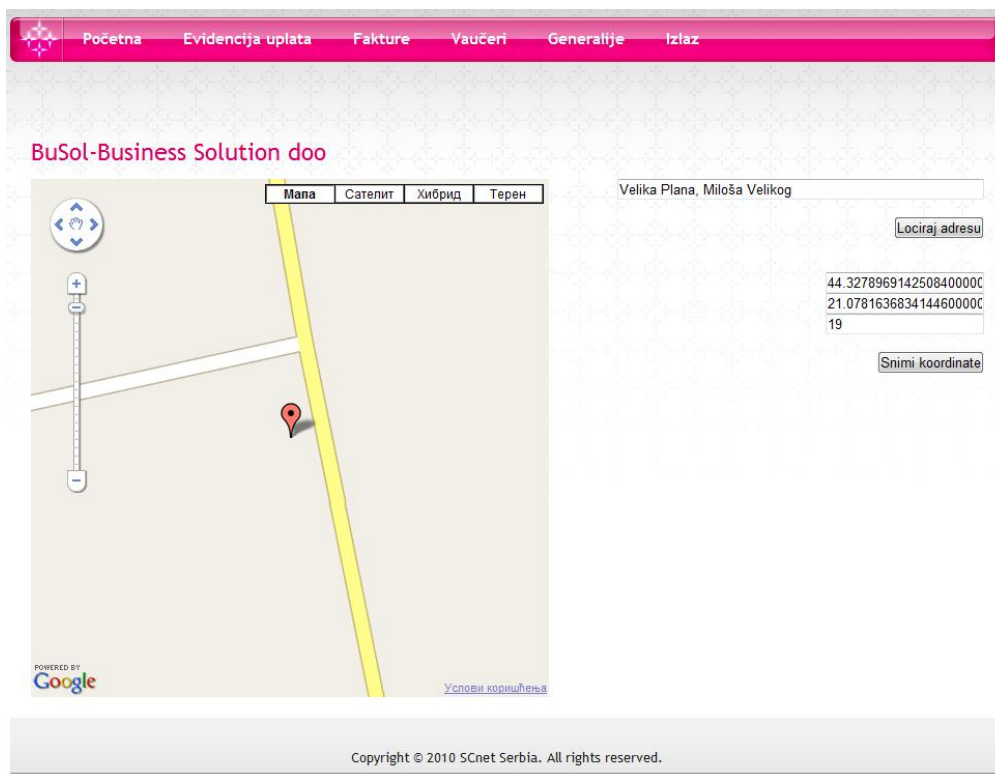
Početna Evidencija uplata Fakture Vaučeri Generalije Izlaz

BuSol-Business Solution doo

Мапа Сателит Хибрид Терен

POWERED BY
Google

Услови коришћења

Velika Plana, Miloša Velikog

Lociraj adresu

44.327896914250840000
21.078163683414460000
19

Snimi koordinate

Copyright © 2010 SCnet Serbia. All rights reserved.